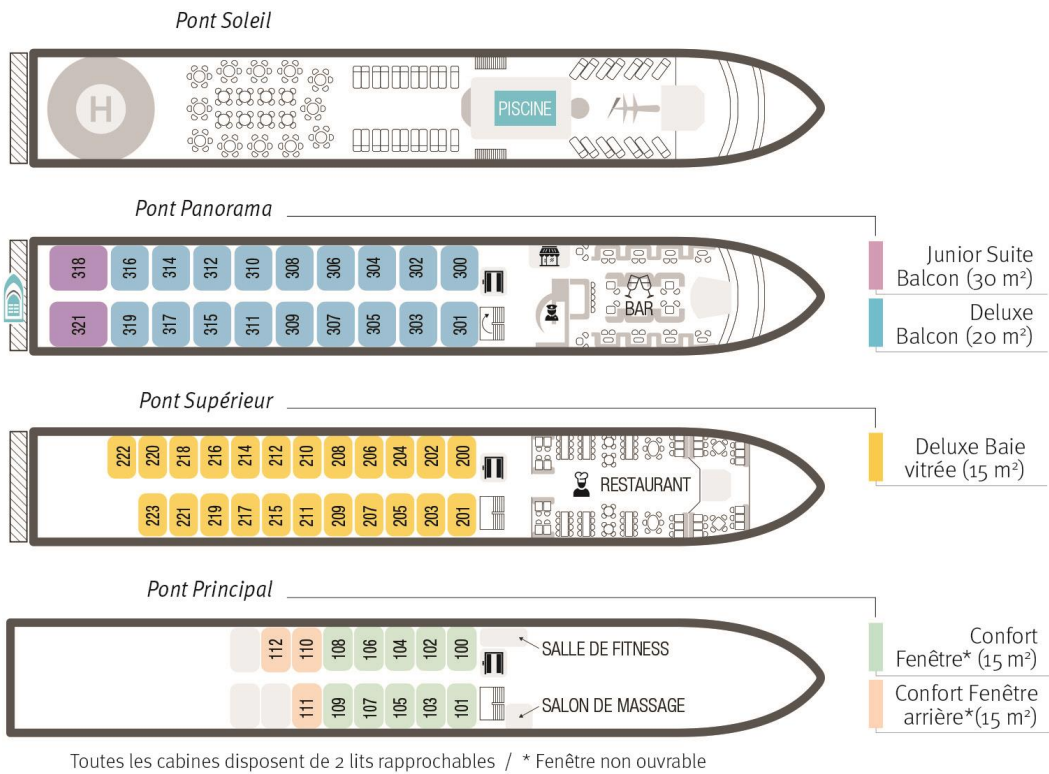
Pont Soleil

H

PISCINE

Pont Panorama

318 316 314 312 310 308 306 304 302 300

321 319 317 315 311 309 307 305 303 301

BAR

Junior Suite Balcon (30 m²)

Deluxe Balcon (20 m²)

Pont Supérieur

222 220 218 216 214 212 210 208 206 204 202 200

223 221 219 217 215 211 209 207 205 203 201

RESTAURANT

Deluxe Baie vitrée (15 m²)

Pont Principal

112 110 108 106 104 102 100

111 109 107 105 103 101

SALLE DE FITNESS

SALON DE MASSAGE

Confort Fenêtre* (15 m²)

Confort Fenêtre arrière*(15 m²)

Toutes les cabines disposent de 2 lits rapprochables / * Fenêtre non ouvrable